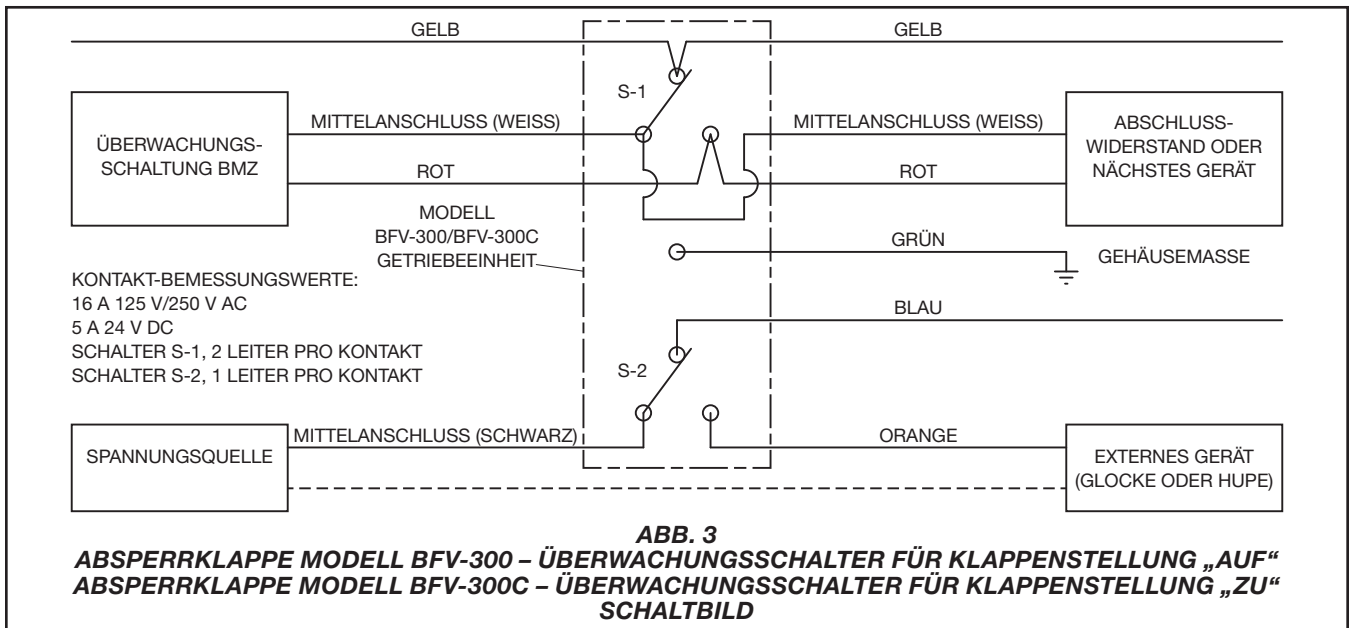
GELB

GELB

S-1

ÜBERWACHUNGS-SCHALTUNG BMZ

MITTELANSCHLUSS (WEISS)

ROT

MITTELANSCHLUSS (WEISS)

ROT

ABSCHLUSS-WIDERSTAND ODER NÄCHSTES GERÄT

MODELL BFV-300/BFV-300C GETRIEBEEINHEIT

GRÜN

GEHÄUSEMASSE

KONTAKT-BEMESSUNGSWERTE:
16 A 125 V/250 V AC
5 A 24 V DC
SCHALTER S-1, 2 LEITER PRO KONTAKT
SCHALTER S-2, 1 LEITER PRO KONTAKT

BLAU

S-2

SPANNUNGSQUELLE

MITTELANSCHLUSS (SCHWARZ)

ORANGE

EXTERNES GERÄT (GLOCKE ODER HUPE)

ABB. 3
ABSPERRKLAPPE MODELL BFV-300 – ÜBERWACHUNGSSCHALTER FÜR KLAPPENSTELLUNG „AUF“
ABSPERRKLAPPE MODELL BFV-300C – ÜBERWACHUNGSSCHALTER FÜR KLAPPENSTELLUNG „ZU“
SCHALTBILD